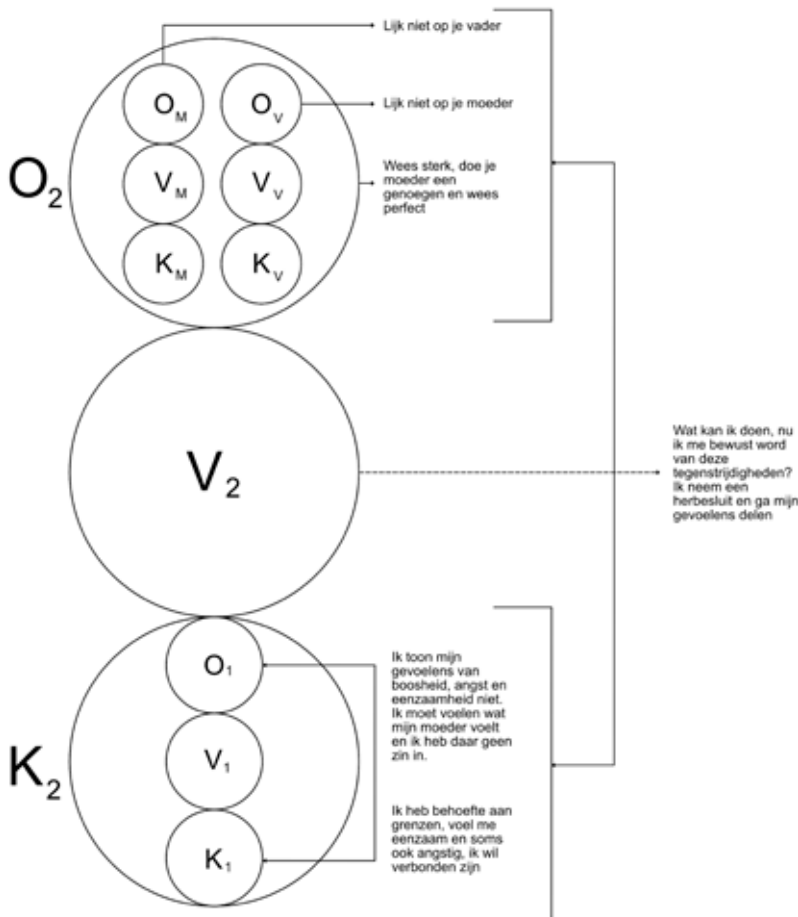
Lijk niet op je vader

$O_M$

$O_V$

Lijk niet op je moeder

$O_2$

$V_M$

$V_V$

Wees sterk, doe je moeder een genoegen en wees perfect

$K_M$

$K_V$

$V_2$

Wat kan ik doen, nu ik me bewust word van deze tegenstrijdigheden? Ik neem een herbesluit en ga mijn gevoelens delen

$O_1$

Ik toon mijn gevoelens van boosheid, angst en eenzaamheid niet. Ik moet voelen wat mijn moeder voelt en ik heb daar geen zin in.

$K_2$

$V_1$

Ik heb behoefte aan grenzen, voel me eenzaam en soms ook angstig, ik wil verbonden zijn

$K_1$